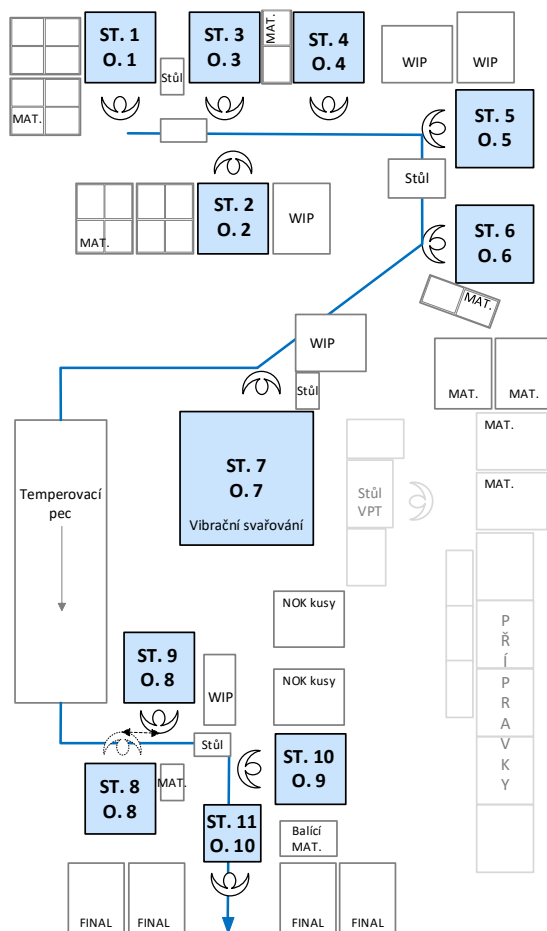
ST. 1
O. 1

Stůl

ST. 3
O. 3

MAT.

ST. 4
O. 4

WIP

WIP

MAT.

ST. 5
O. 5

Stůl

MAT.

ST. 2
O. 2

WIP

ST. 6
O. 6

MAT.

WIP

Stůl

MAT.

MAT.

MAT.

MAT.

Temperovací pec

ST. 7
O. 7
Vibrační svařování

Stůl VPT

NOK kusy

NOK kusy

ST. 9
O. 8

WIP

P Ř Í P R A V K Y

Stůl

ST. 10
O. 9

ST. 8
O. 8

MAT.

ST. 11
O. 10

Balící MAT.

FINAL

FINAL

FINAL

FINAL